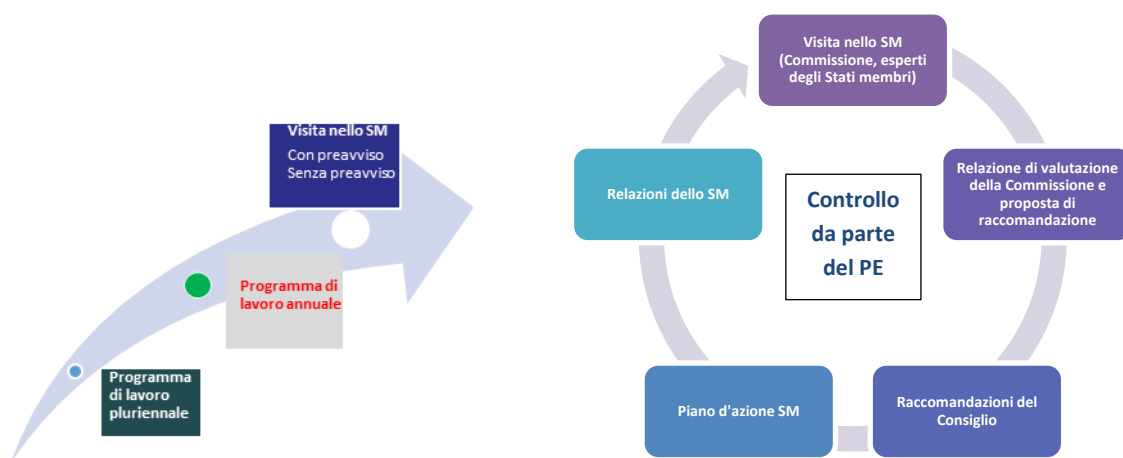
Visita nello SM
Con preavviso
Senza preavviso

Programma di lavoro annuale

Programma di lavoro pluriennale

Visita nello SM (Commissione, esperti degli Stati membri)

Relazione di valutazione della Commissione e proposta di raccomandazione

Raccomandazioni del Consiglio

Piano d'azione SM

Relazioni dello SM

Controllo da parte del PE